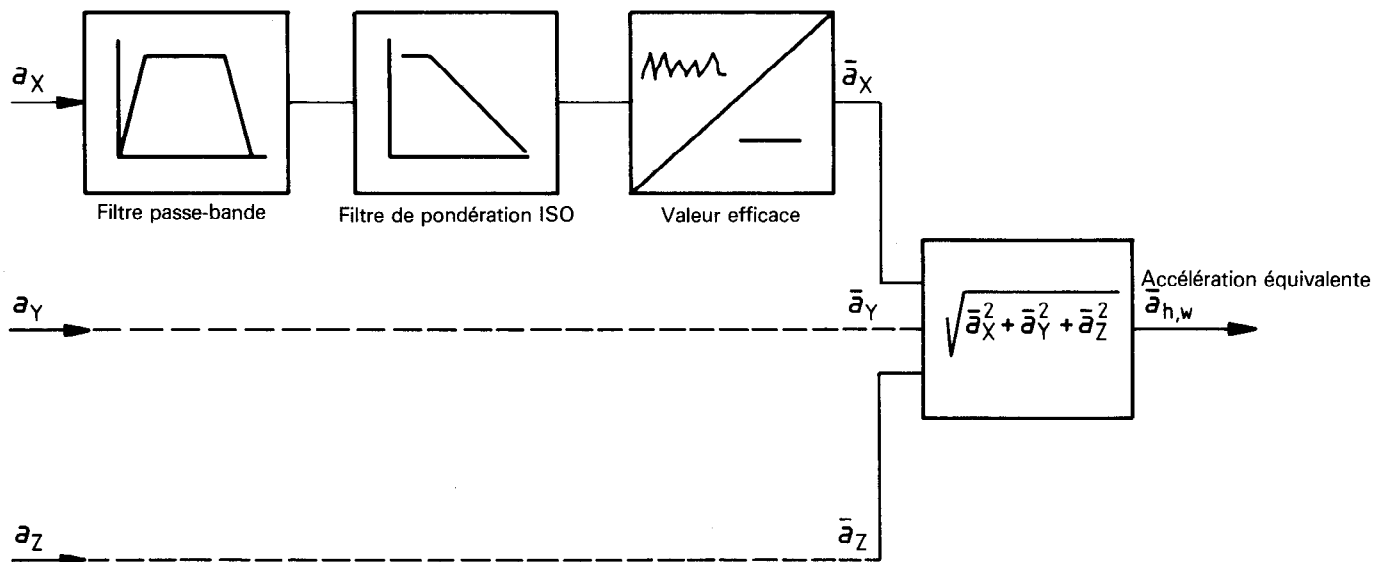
$a_X$

Filtre passe-bande

Filtre de pondération ISO

Valeur efficace

$\bar{a}_X$

$a_Y$

$\bar{a}_Y$

$\sqrt{\bar{a}_X^2 + \bar{a}_Y^2 + \bar{a}_Z^2}$

Accélération équivalente

$\bar{a}_{h,w}$

$a_Z$

$\bar{a}_Z$